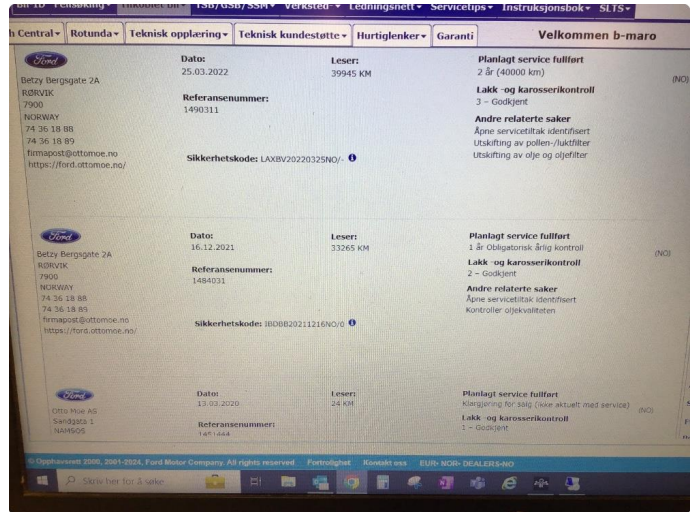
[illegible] Innkoblet bil▾ TSB/GSB/SSM▾ Verksted▾ Ledningsnett▾ Servicetips▾ Instruksjonsbok▾ SLTS▾

h Central▾ Rotunda▾ Teknisk opplæring▾ Teknisk kundestøtte▾ Hurtiglenker▾ Garanti Velkommen b-maro

Ford
Betzy Bergsgate 2A
RØRVIK
7900
NORWAY
74 36 18 88
74 36 18 89
firmapost@ottomoe.no
https://ford.ottomoe.no/

Dato:
25.03.2022

Leser:
39945 KM

Referansenummer:
1490311

Sikkerhetskode: LAXBV20220325NO/-

Planlagt service fullført
2 år (40000 km)

Lakk -og karosserikontroll
3 - Godkjent

Andre relaterte saker
Åpne servicetiltak identifisert
Utskifting av pollen-/luktfilter
Utskifting av olje og oljefilter

(NO)

Ford
Betzy Bergsgate 2A
RØRVIK
7900
NORWAY
74 36 18 88
74 36 18 89
firmapost@ottomoe.no
https://ford.ottomoe.no/

Dato:
16.12.2021

Leser:
33265 KM

Referansenummer:
1484031

Sikkerhetskode: IBOBB20211216NO/0

Planlagt service fullført
1 år Obligatorisk årlig kontroll

Lakk -og karosserikontroll
2 - Godkjent

Andre relaterte saker
Åpne servicetiltak identifisert
Kontroller oljekvaliteten

(NO)

Ford
Otto Moe AS
Sandgata 1
NAMSOS

Dato:
13.03.2020

Leser:
24 KM

Referansenummer:
1451444

Planlagt service fullført
Klargjøring for salg (ikke aktuelt med service)

Lakk -og karosserikontroll
1 - Godkjent

(NO)

© Opphavsrett 2000, 2001-2024, Ford Motor Company. All rights reserved Fortrolighet Kontakt oss EUR- NOR- DEALERS-NO

Skriv her for å søke